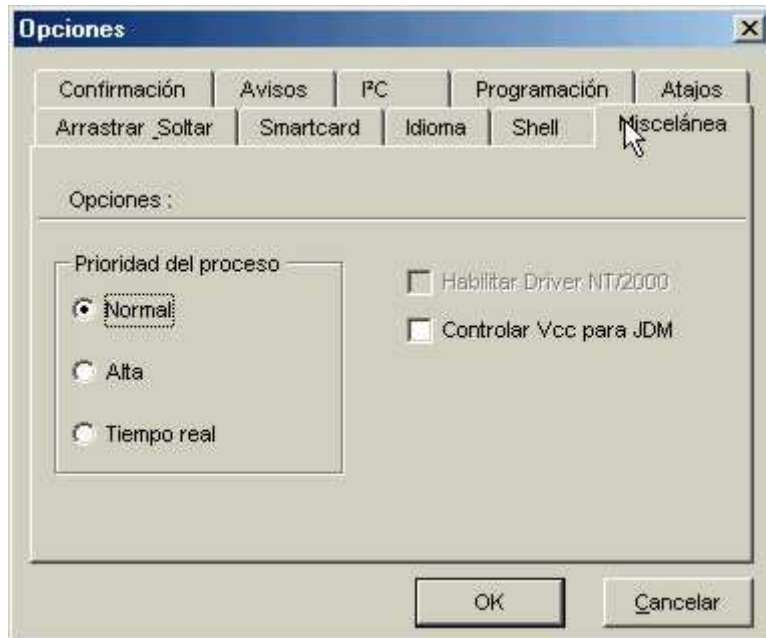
Opciones

Confirmación
Avisos
I²C
Programación
Atajos
Arrastrar_Soltar
Smartcard
Idioma
Shell
Miscelánea

Opciones :

Prioridad del proceso
Normal
Alta
Tiempo real

Habilitar Driver NT/2000
Controlar Vcc para JDM

OK
Cancelar